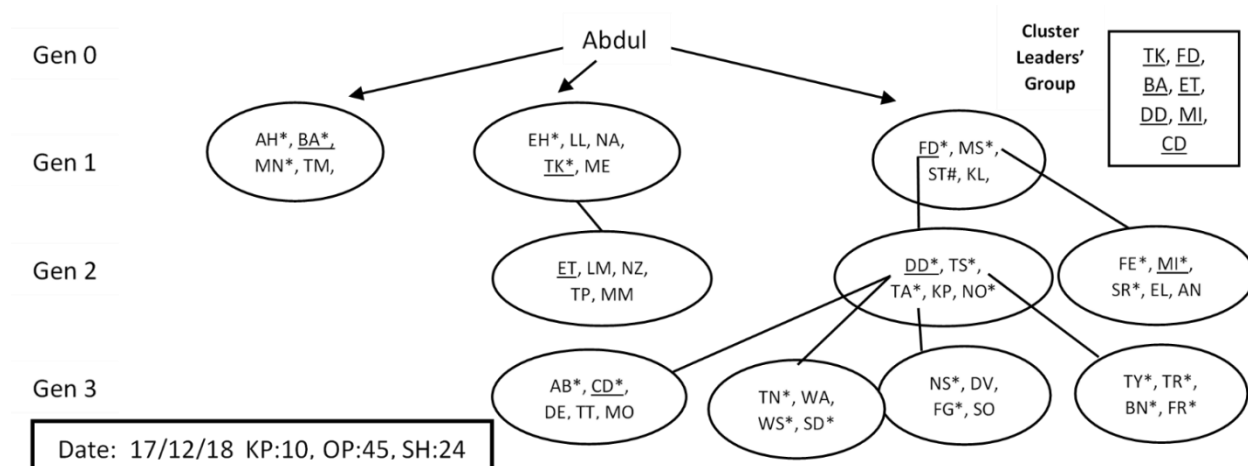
Gen 0

Abdul

Cluster Leaders' Group

TK, FD, BA, ET, DD, MI, CD

Gen 1

AH*, BA*, MN*, TM,

EH*, LL, NA, TK*, ME

FD*, MS*, ST#, KL,

Gen 2

ET, LM, NZ, TP, MM

DD*, TS*, TA*, KP, NO*

FE*, MI*, SR*, EL, AN

Gen 3

AB*, CD*, DE, TT, MO

TN*, WA, WS*, SD*

NS*, DV, FG*, SO

TY*, TR*, BN*, FR*

Date: 17/12/18 KP:10, OP:45, SH:24